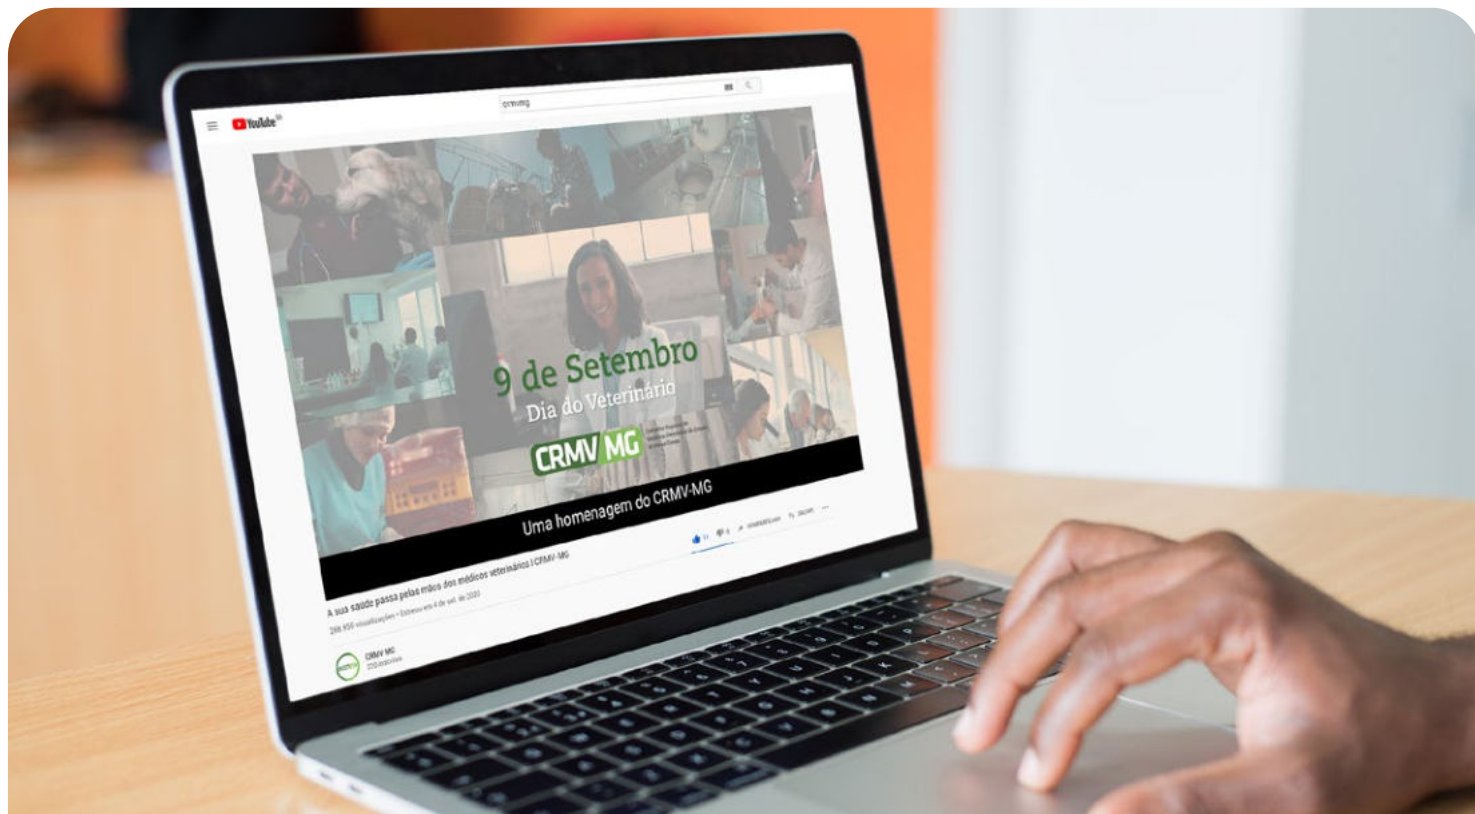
YouTube BR

crmvmg

9 de Setembro
Dia do Veterinário

CRMV MG

Uma homenagem do CRMV-MG

A sua saúde passa pelas mãos dos médicos veterinários | CRMV-MG

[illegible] visualizações • Estreou em 4 de set. de 2020

CRMV MG
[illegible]

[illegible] COMPARTILHAR SALVAR